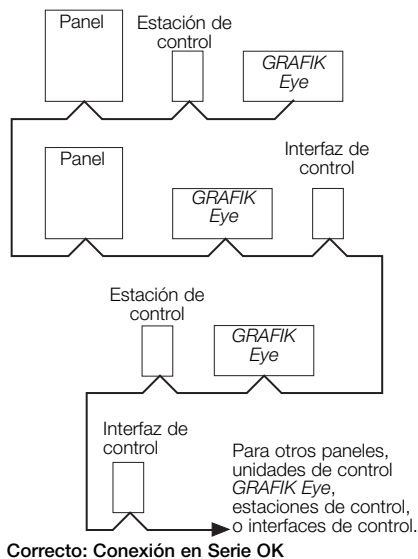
Panel

Estación de control

GRAFIK Eye

Panel

GRAFIK Eye

Interfaz de control

Estación de control

GRAFIK Eye

Interfaz de control

Para otros paneles, unidades de control GRAFIK Eye, estaciones de control, o interfaces de control.

Correcto: Conexión en Serie OK